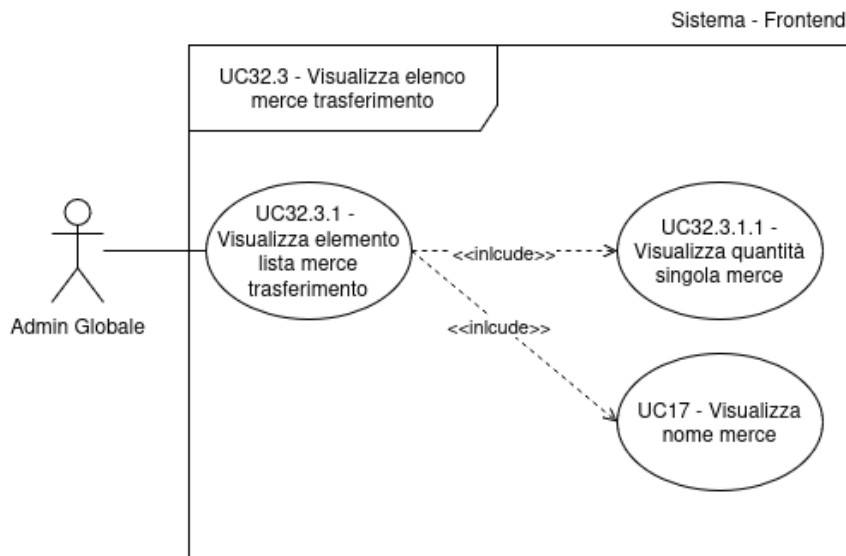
Sistema - Frontend

UC32.3 - Visualizza elenco merce trasferimento

Admin Globale

UC32.3.1 - Visualizza elemento lista merce trasferimento

<<inlcude>>

UC32.3.1.1 - Visualizza quantità singola merce

<<inlcude>>

UC17 - Visualizza nome merce